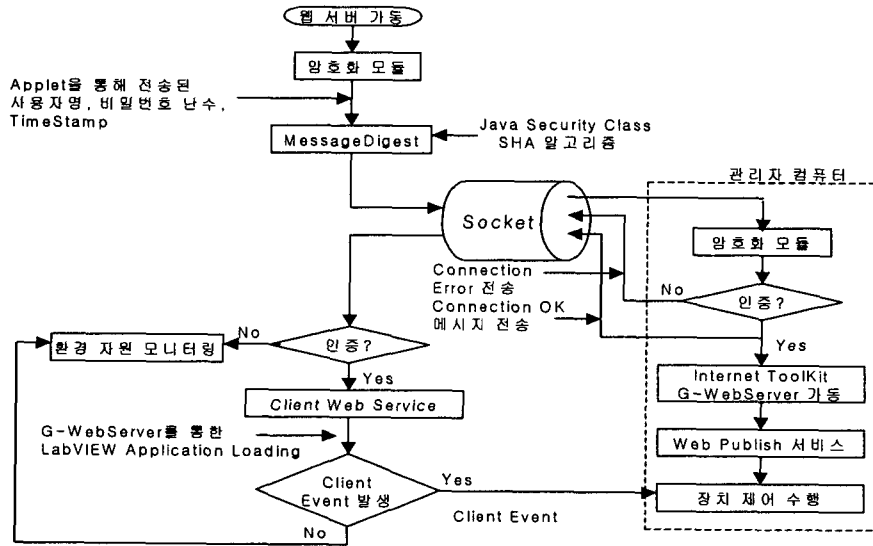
웹 서버 가동

암호화 모듈

Applet을 통해 전송된 사용자명, 비밀번호 난수, TimeStamp

MessageDigest

Java Security Class SHA 알고리즘

관리자 컴퓨터

Socket

암호화 모듈

Connection Error 전송

Connection OK 메시지 전송

No

인증?

Yes

환경 자원 모니터링

No

인증?

Yes

Internet ToolKit G-WebServer 가동

Client Web Service

Web Publish 서비스

G-WebServer를 통한 LabVIEW Application Loading

Client Event 발생

Yes

장치 제어 수행

Client Event

No